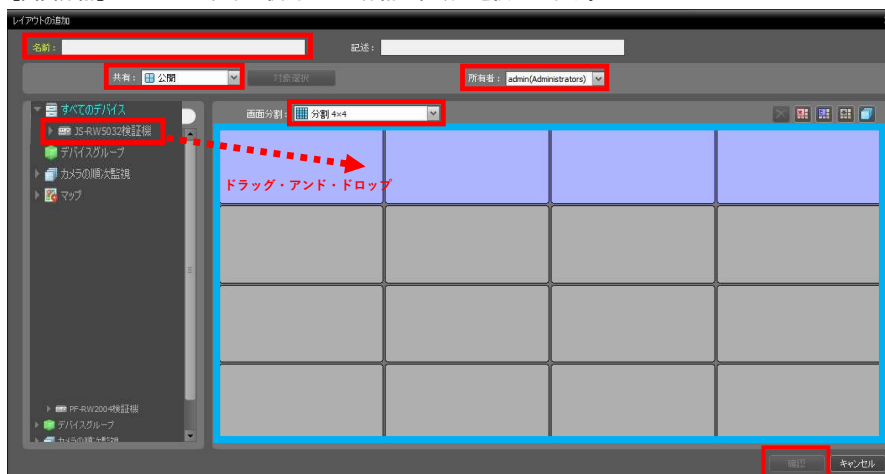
レイアウトの追加

名前：

記述：

共有： 公開

対象選択

所有者： admin(Administrators)

すべてのデバイス

JS-RW5032検証機

デバイスグループ

カメラの順次監視

マップ

画面分割： 分割 4×4

ドラッグ・アンド・ドロップ

PF-RW2004検証機

デバイスグループ

カメラの順次監視

確認

キャンセル